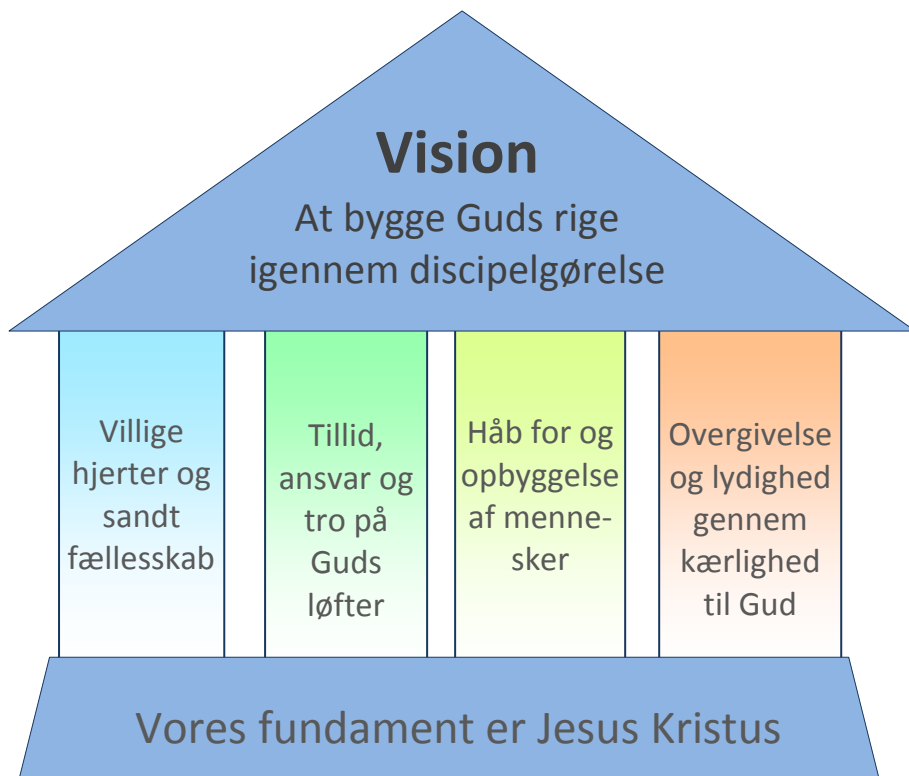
Vision
At bygge Guds rige igennem discipelgørelse

Villige hjerter og sandt fællesskab

Tillid, ansvar og tro på Guds løfter

Håb for og opbyggelse af mennesker

Overgivelse og lydighed gennem kærlighed til Gud

Vores fundament er Jesus Kristus